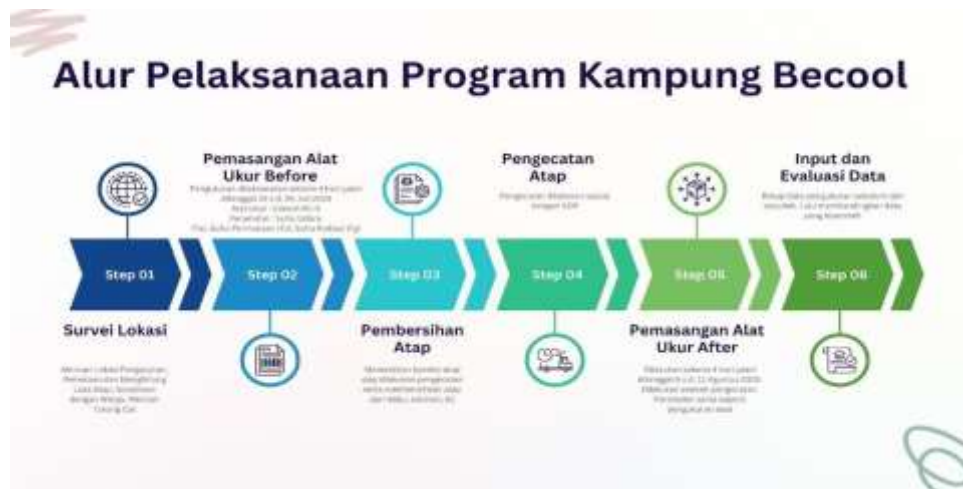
Alur Pelaksanaan Program Kampung Becool

Pemasangan Alat Ukur Before

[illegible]

Pengecatan Atap

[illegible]

Input dan Evaluasi Data

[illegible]

Step 01

Step 02

Step 03

Step 04

Step 05

Step 06

Survei Lokasi

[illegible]

Pembersihan Atap

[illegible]

Pemasangan Alat Ukur After

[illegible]